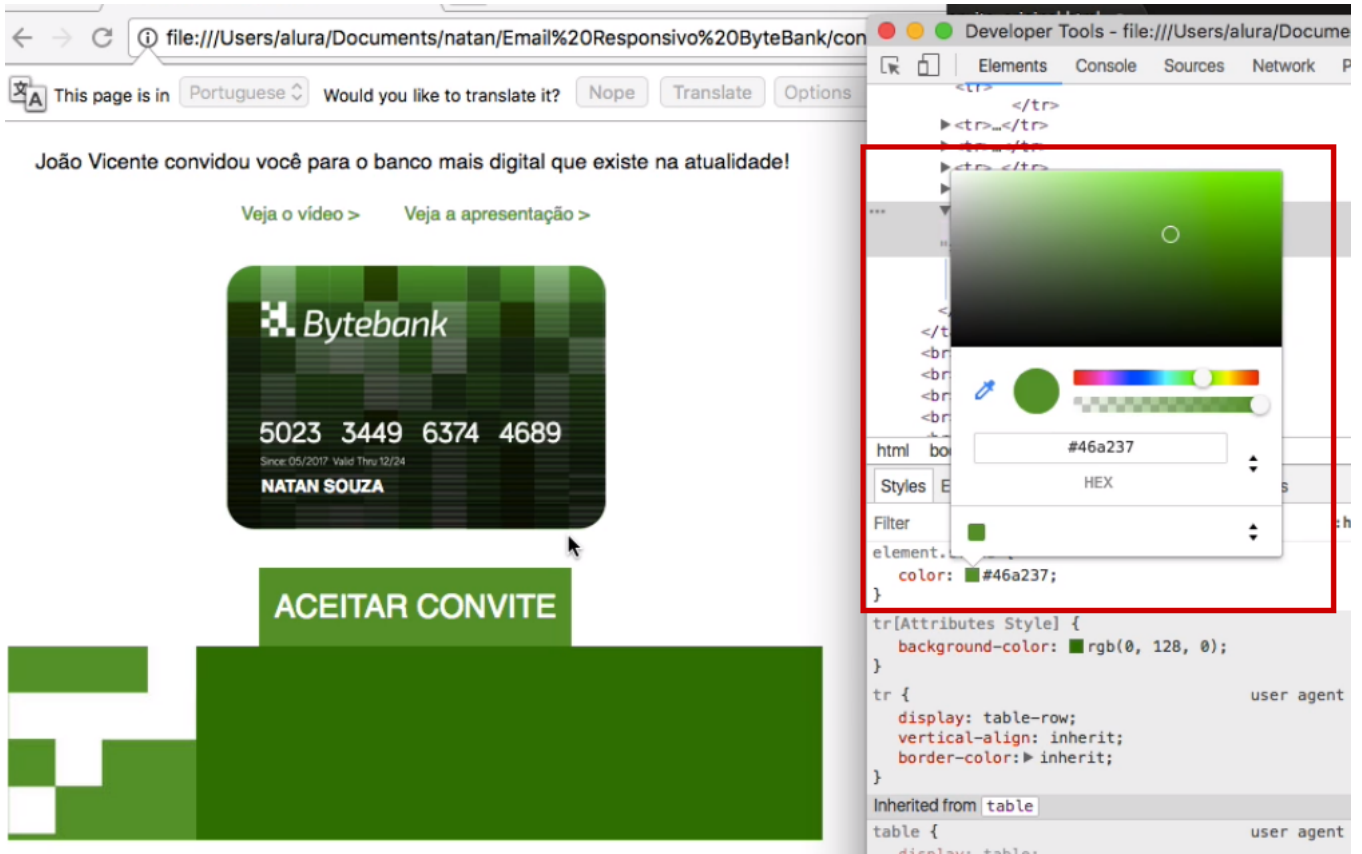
file:///Users/alura/Documents/natan/Email%20Responsivo%20ByteBank/con

This page is in Portuguese Would you like to translate it? Nope Translate Options

João Vicente convidou você para o banco mais digital que existe na atualidade!

Veja o vídeo > Veja a apresentação >

Bytebank

5023 3449 6374 4689

Since 05/2017 Valid Thru 12/24

NATAN SOUZA

ACEITAR CONVITE

Developer Tools - file:///Users/alura/Docume

Elements Console Sources Network P

</tr>
▶<tr>…</tr>
▶<tr>…</tr>
▶<tr>…</tr>

</t
<br
<br
<br
<br

html bo

Styles E

Filter

#46a237

HEX

element.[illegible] {
color: #46a237;
}

tr[Attributes Style] {
background-color: rgb(0, 128, 0);
}

tr { user agent
display: table-row;
vertical-align: inherit;
border-color: ▶ inherit;
}

Inherited from table

table { user agent